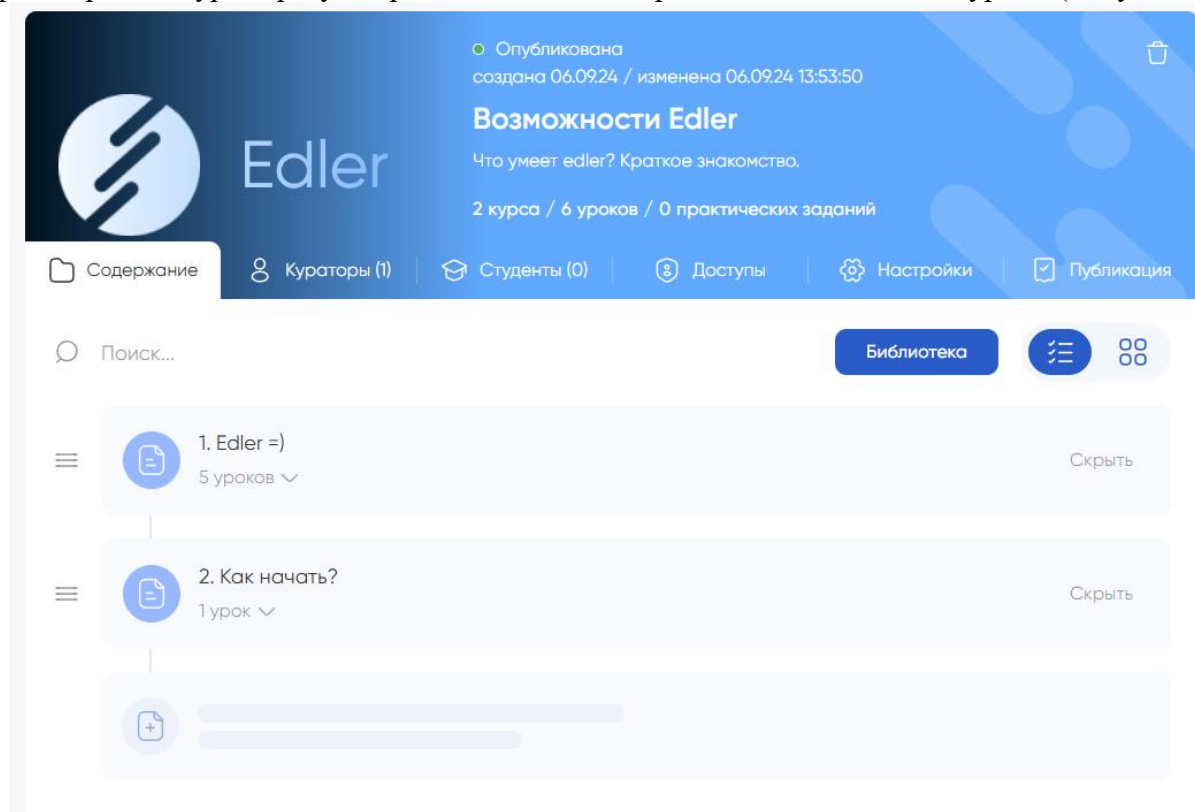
Edler

Опубликована
создана 06.09.24 / изменена 06.09.24 13:53:50

Возможности Edler

Что умеет edler? Краткое знакомство.

2 курса / 6 уроков / 0 практических заданий

Содержание | Кураторы (1) | Студенты (0) | Доступы | Настройки | Публикация

Поиск...

Библиотека

1. Edler =)
5 уроков

Скрыть

2. Как начать?
1 урок

Скрыть